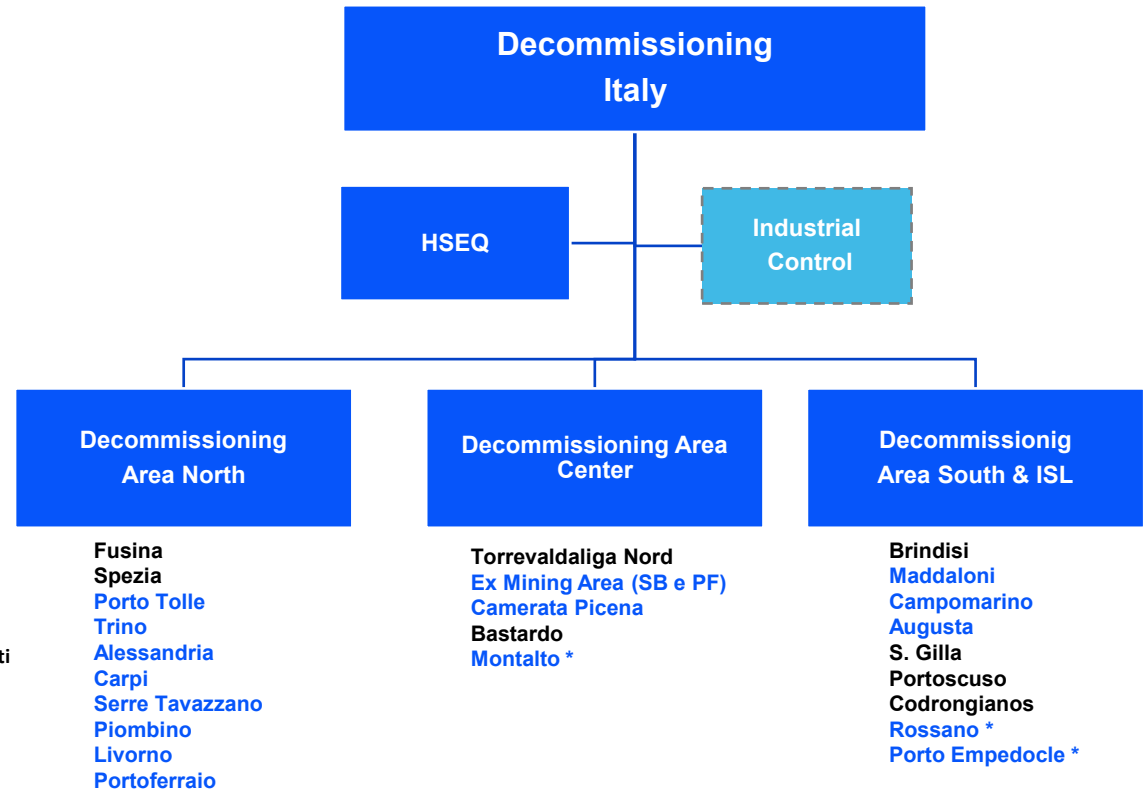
Decommissioning Italy

HSEQ

Industrial Control

Decommissioning Area North

Decommissioning Area Center

Decommissionig Area South & ISL

Fusina
Spezia
Porto Tolle
Trino
Alessandria
Carpi
Serre Tavazzano
Piombino
Livorno
Portoferraio

ti

Torrevaldaliga Nord
Ex Mining Area (SB e PF)
Camerata Picena
Bastardo
Montalto *

Brindisi
Maddaloni
Campomarino
Augusta
S. Gilla
Portoscuso
Codrongianos
Rossano *
Porto Empedocle *